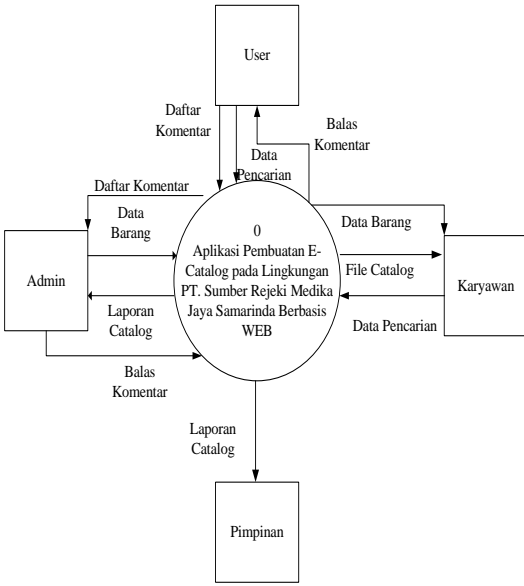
User

Daftar Komentar

Data Pencarian

Balas Komentar

Daftar Komentar

Data Barang

0
Aplikasi Pembuatan E-Catalog pada Lingkungan PT. Sumber Rejeki Medika Jaya Samarinda Berbasis WEB

Data Barang

Admin

File Catalog

Karyawan

Laporan Catalog

Data Pencarian

Balas Komentar

Laporan Catalog

Pimpinan